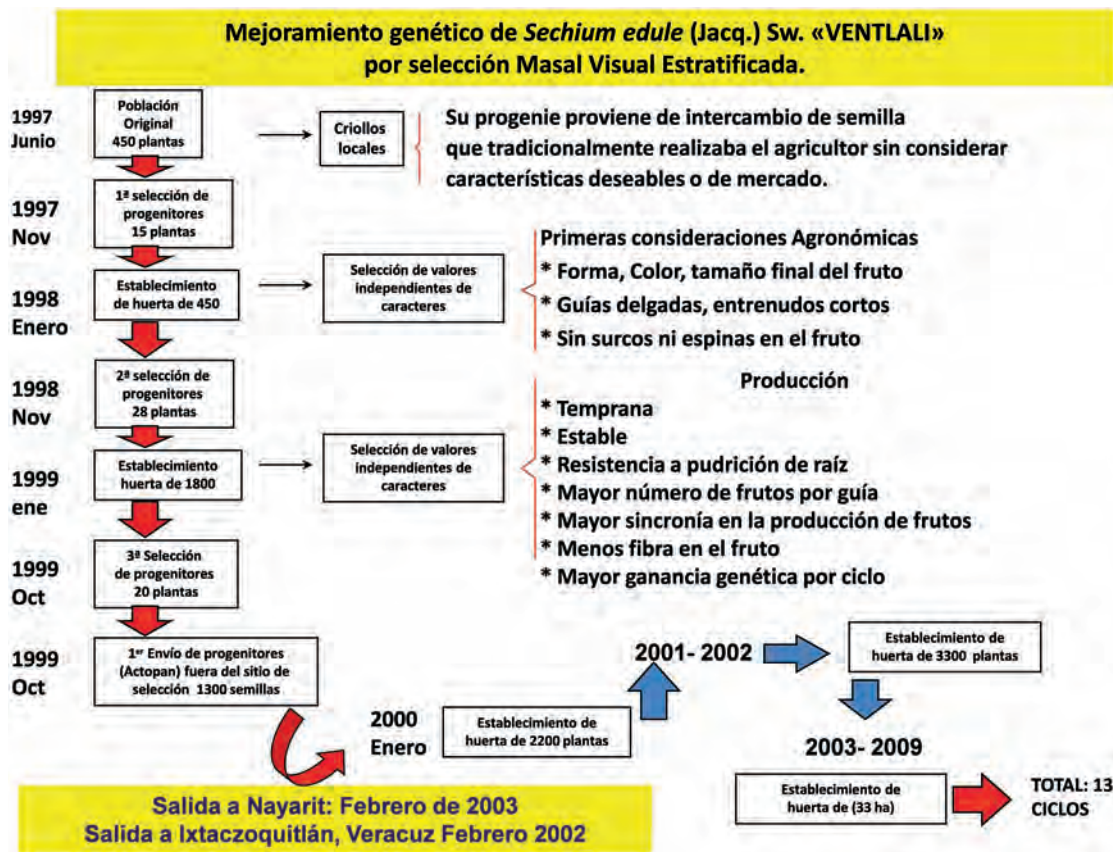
Mejoramiento genético de *Sechium edule* (Jacq.) Sw. «VENTLALI» por selección Masal Visual Estratificada.

1997 Junio

Población Original 450 plantas

Criollos locales

Su progenie proviene de intercambio de semilla que tradicionalmente realizaba el agricultor sin considerar características deseables o de mercado.

1997 Nov

1ª selección de progenitores 15 plantas

1998 Enero

Establecimiento de huerta de 450

Selección de valores independientes de caracteres

Primeras consideraciones Agronómicas
* Forma, Color, tamaño final del fruto
* Guías delgadas, entrenudos cortos
* Sin surcos ni espinas en el fruto

1998 Nov

2ª selección de progenitores 28 plantas

1999 ene

Establecimiento huerta de 1800

Selección de valores independientes de caracteres

Producción
* Temprana
* Estable
* Resistencia a pudrición de raíz
* Mayor número de frutos por guía
* Mayor sincronía en la producción de frutos
* Menos fibra en el fruto
* Mayor ganancia genética por ciclo

1999 Oct

3ª Selección de progenitores 20 plantas

1999 Oct

1er Envío de progenitores (Actopan) fuera del sitio de selección 1300 semillas

2000 Enero

Establecimiento de huerta de 2200 plantas

2001- 2002

Establecimiento de huerta de 3300 plantas

2003- 2009

Establecimiento de huerta de (33 ha)

TOTAL: 13 CICLOS

Salida a Nayarit: Febrero de 2003
Salida a Ixtaczoquitlán, Veracuz Febrero 2002